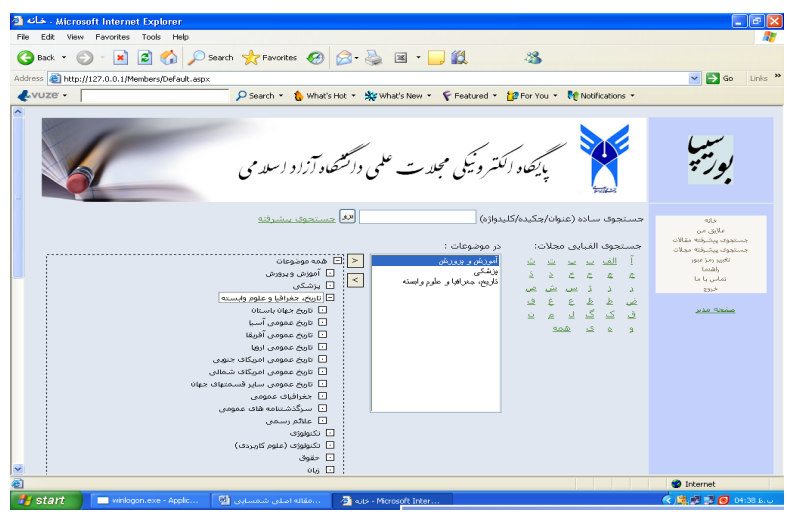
خانه - Microsoft Internet Explorer

File Edit View Favorites Tools Help

Back Search Favorites

Address http://127.0.0.1/Members/Default.aspx Go Links

vuze Search What's Hot What's New Featured For You Notifications

پایگاه الکترونیکی مجلات علمی دانشگاه آزاد اسلامی

بورسیا

جستجوی ساده (عنوان/چکیده/کلیدواژه) برو جستجوی پیشرفته

جستجوی الفبایی مجلات: در موضوعات :

آ الف ب پ ت ث ج چ ح خ د ذ ر ز ژ س ش ص ض ط ظ ع غ ف ق ک گ ل م ن و ه ی همه

آموزش و پرورش
پزشکی
تاریخ، جغرافیا و علوم وابسته

همه موضوعات
آموزش و پرورش
پزشکی
تاریخ، جغرافیا و علوم وابسته
تاریخ جهان باستان
تاریخ عمومی آسیا
تاریخ عمومی آفریقا
تاریخ عمومی اروپا
تاریخ عمومی امریکای جنوبی
تاریخ عمومی امریکای شمالی
تاریخ عمومی سایر قسمتهای جهان
جغرافیای عمومی
سرگذشتنامه های عمومی
علائم رسمی
تکنولوژی
تکنولوژی (علوم کاربردی)
حقوق
زبان

خانه
علایق من
جستجوی پیشرفته مقالات
جستجوی پیشرفته مجلات
تغییر رمز عبور
راهنما
تماس با ما
خروج

صفحه مدیر

Internet

start winlogon.exe - Applic... مقاله اصلی شمسایی خانه - Microsoft Inter... 04:38 ب.ظ